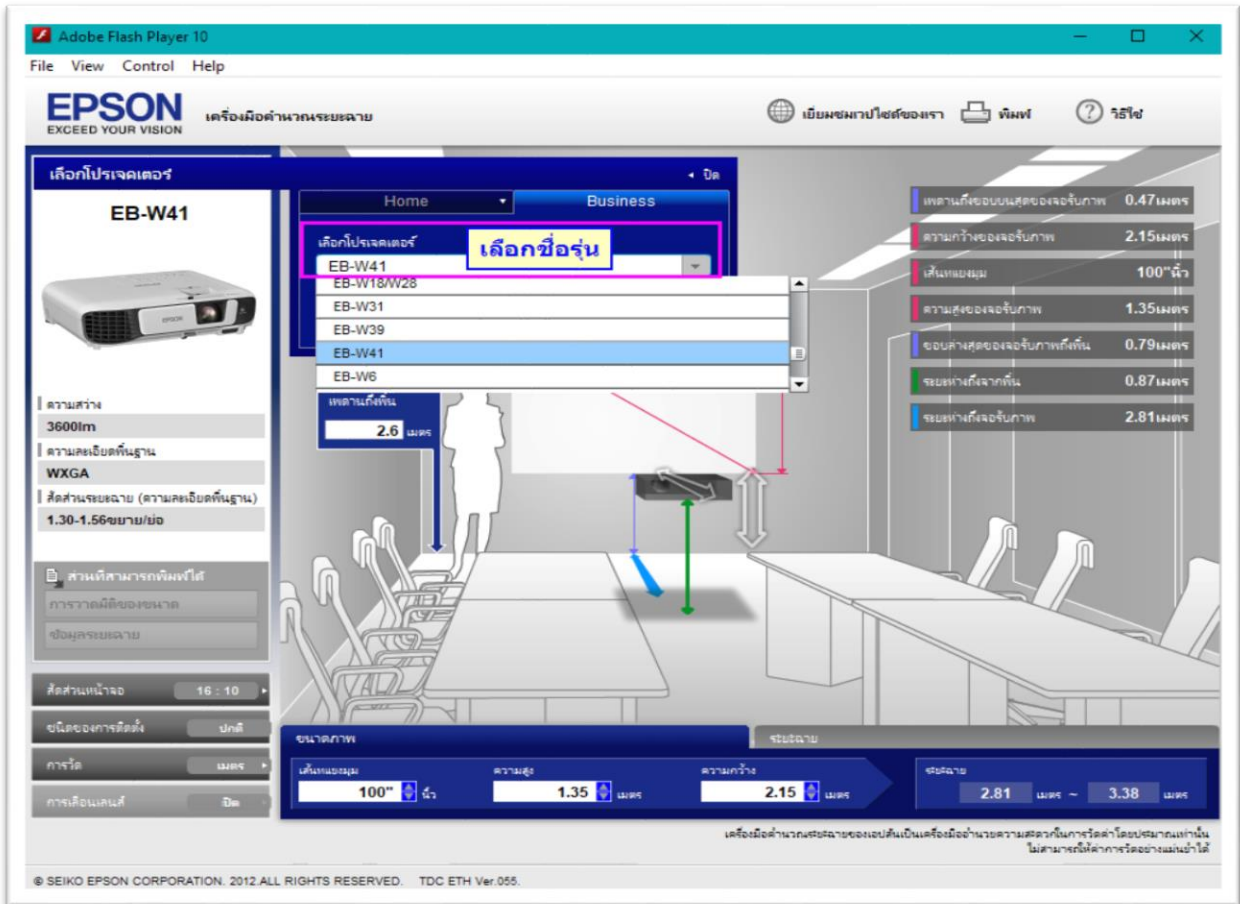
Adobe Flash Player 10

File View Control Help

EPSON
EXCEED YOUR VISION

เครื่องมือคำนวณระยะฉาย

เยี่ยมชมเวบไซต์ของเรา พิมพ์ วิธีใช้

เลือกโปรเจคเตอร์

◂ ปิด

EB-W41

Home

Business

เลือกโปรเจคเตอร์

เลือกชื่อรุ่น

EB-W41

EB-W18/W28

EB-W31

EB-W39

EB-W41

EB-W6

เพดานถึงพื้น

2.6 เมตร

ความสว่าง

3600lm

ความละเอียดพื้นฐาน

WXGA

สัดส่วนระยะฉาย (ความละเอียดพื้นฐาน)

1.30-1.56ขยาย/ย่อ

ส่วนที่สามารถพิมพ์ได้

การวาดมิติของขนาด

ข้อมูลระยะฉาย

สัดส่วนหน้าจอ 16 : 10

ชนิดของการติดตั้ง ปกติ

การวัด เมตร

การเลื่อนเลนส์ ปิด

เพดานถึงขอบบนสุดของจอรับภาพ 0.47เมตร

ความกว้างของจอรับภาพ 2.15เมตร

เส้นทแยงมุม 100"นิ้ว

ความสูงของจอรับภาพ 1.35เมตร

ขอบล่างสุดของจอรับภาพถึงพื้น 0.79เมตร

ระยะห่างถึงจากพื้น 0.87เมตร

ระยะห่างถึงจอรับภาพ 2.81เมตร

ขนาดภาพ

ระยะฉาย

เส้นทแยงมุม 100" นิ้ว

ความสูง 1.35 เมตร

ความกว้าง 2.15 เมตร

ระยะฉาย 2.81 เมตร ~ 3.38 เมตร

เครื่องมือคำนวณระยะฉายของเอปสันเป็นเครื่องมืออำนวยความสะดวกในการวัดค่าโดยประมาณเท่านั้น ไม่สามารถใช้ค่าการวัดอย่างแม่นยำได้

© SEIKO EPSON CORPORATION. 2012.ALL RIGHTS RESERVED. TDC ETH Ver.055.